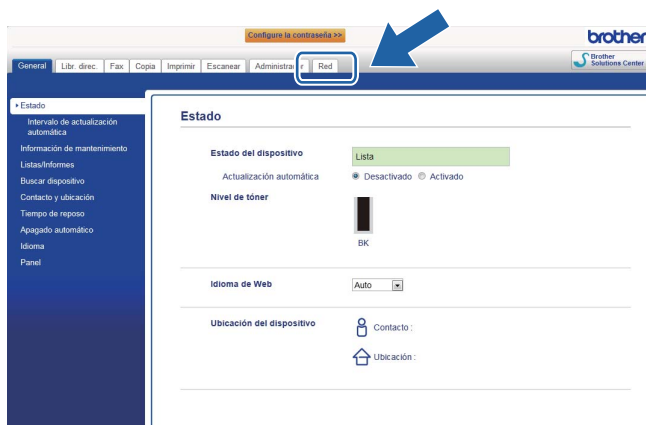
Configure la contraseña >>

brother

Brother Solutions Center

General | Libr. direc. | Fax | Copia | Imprimir | Escanear | Administra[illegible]r | Red

▸ Estado
Intervalo de actualización automática
Información de mantenimiento
Listas/Informes
Buscar dispositivo
Contacto y ubicación
Tiempo de reposo
Apagado automático
Idioma
Panel

Estado

Estado del dispositivo
Lista
Actualización automática
Desactivado Activado
Nivel de tóner
BK

Idioma de Web
Auto

Ubicación del dispositivo
Contacto :
Ubicación :